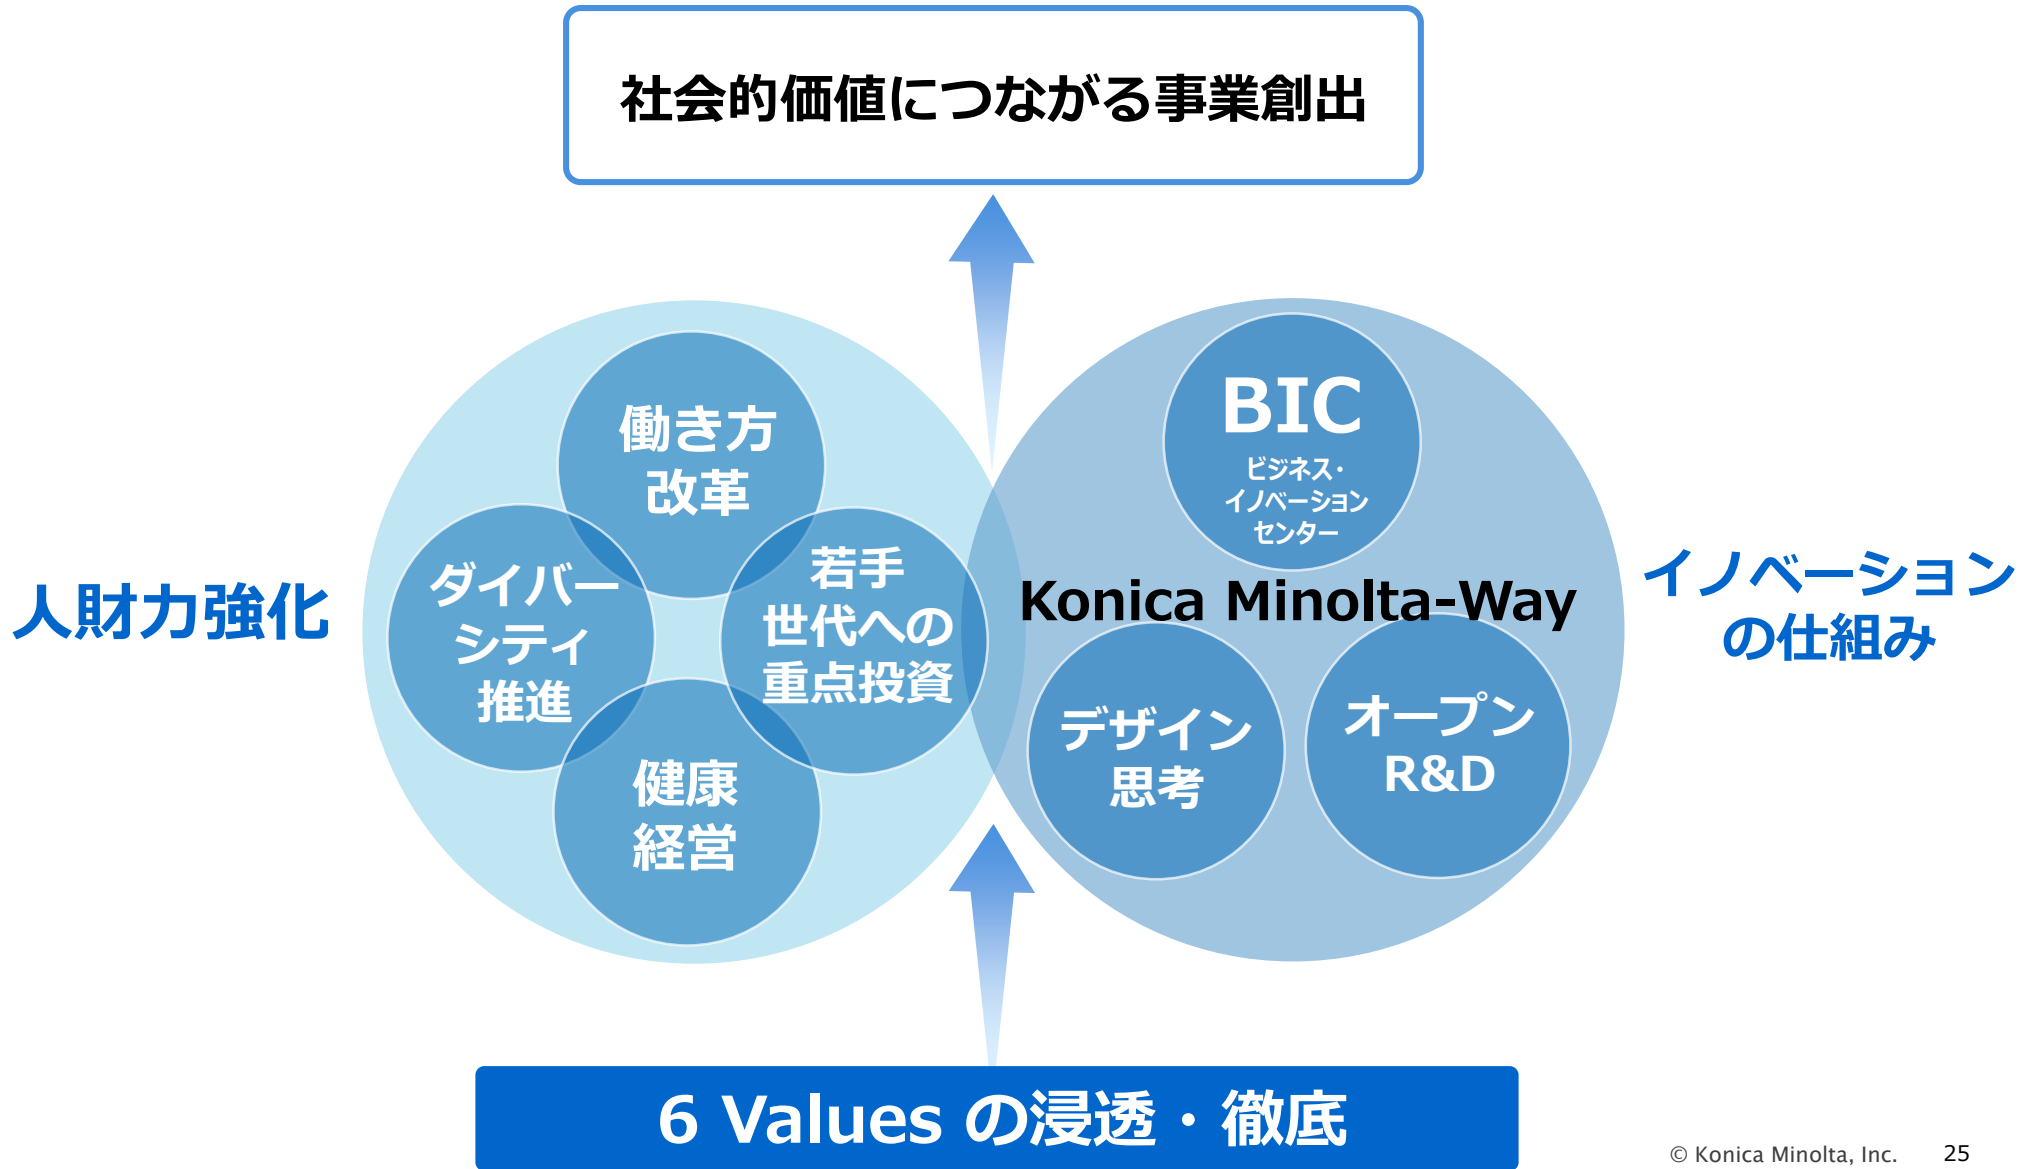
社会的価値につながる事業創出

人財力強化

働き方
改革

ダイバーシティ
推進

若手
世代への
重点投資

健康
経営

BIC
ビジネス・
イノベーション
センター

Konica Minolta-Way

デザイン
思考

オープン
R&D

イノベーション
の仕組み

6 Values の浸透・徹底

© Konica Minolta, Inc. 25